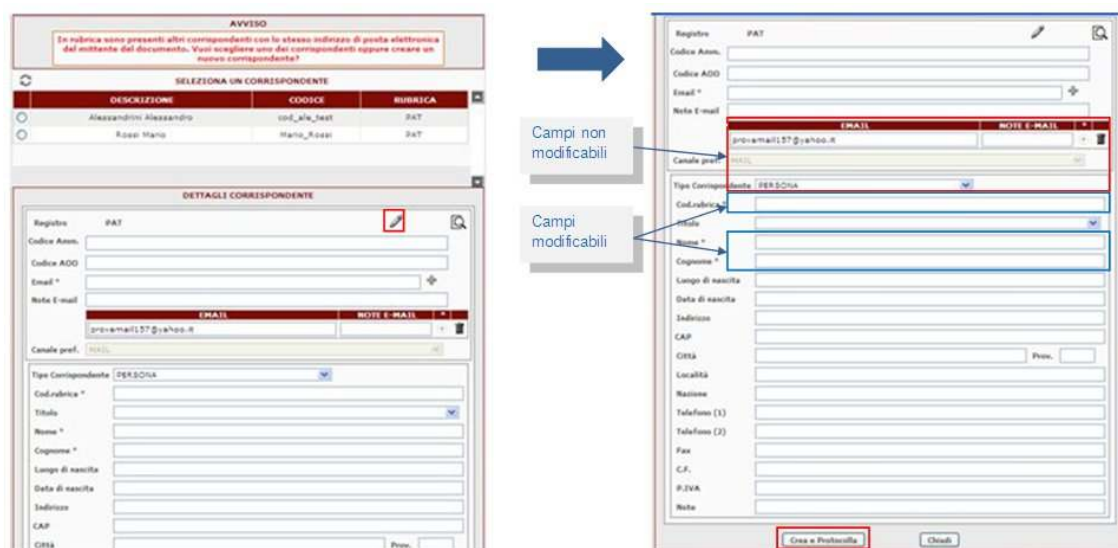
AVVISO

In rubrica sono presenti altri corrispondenti con lo stesso indirizzo di posta elettronica del mittente del documento. Vuoi scegliere uno dei corrispondenti oppure creare un nuovo corrispondente?

SELEZIONA UN CORRISPONDENTE

| DESCRIZIONE | CODICE | RUBRICA |
|---|---|---|
| Alessandrini Alessandro | cod_ale_test | PAT |
| Rossi Mario | Mario_Rossi | PAT |

DETTAGLI CORRISPONDENTE

Registro PAT

Codice Amm.

Codice AOO

Email *

Note E-mail

| EMAIL | NOTE E-MAIL | * |
|---|---|---|
| provamail157@yahoo.it | | |

Canale pref. MAIL

Tipo Corrispondente PERSONA

Cod.rubrica *

Titolo

Nome *

Cognome *

Luogo di nascita

Data di nascita

Indirizzo

CAP

Città Prov.

Registro PAT

Codice Amm.

Codice AOO

Email *

Note E-mail

| EMAIL | NOTE E-MAIL | * |
|---|---|---|
| provamail157@yahoo.it | | |

Canale pref. MAIL

Campi non modificabili

Tipo Corrispondente PERSONA

Campi modificabili

Cod.rubrica *

Titolo

Nome *

Cognome *

Luogo di nascita

Data di nascita

Indirizzo

CAP

Città Prov.

Località

Nazione

Telefono (1)

Telefono (2)

Fax

C.F.

P.IVA

Note

Crea e Protocolla Chiudi